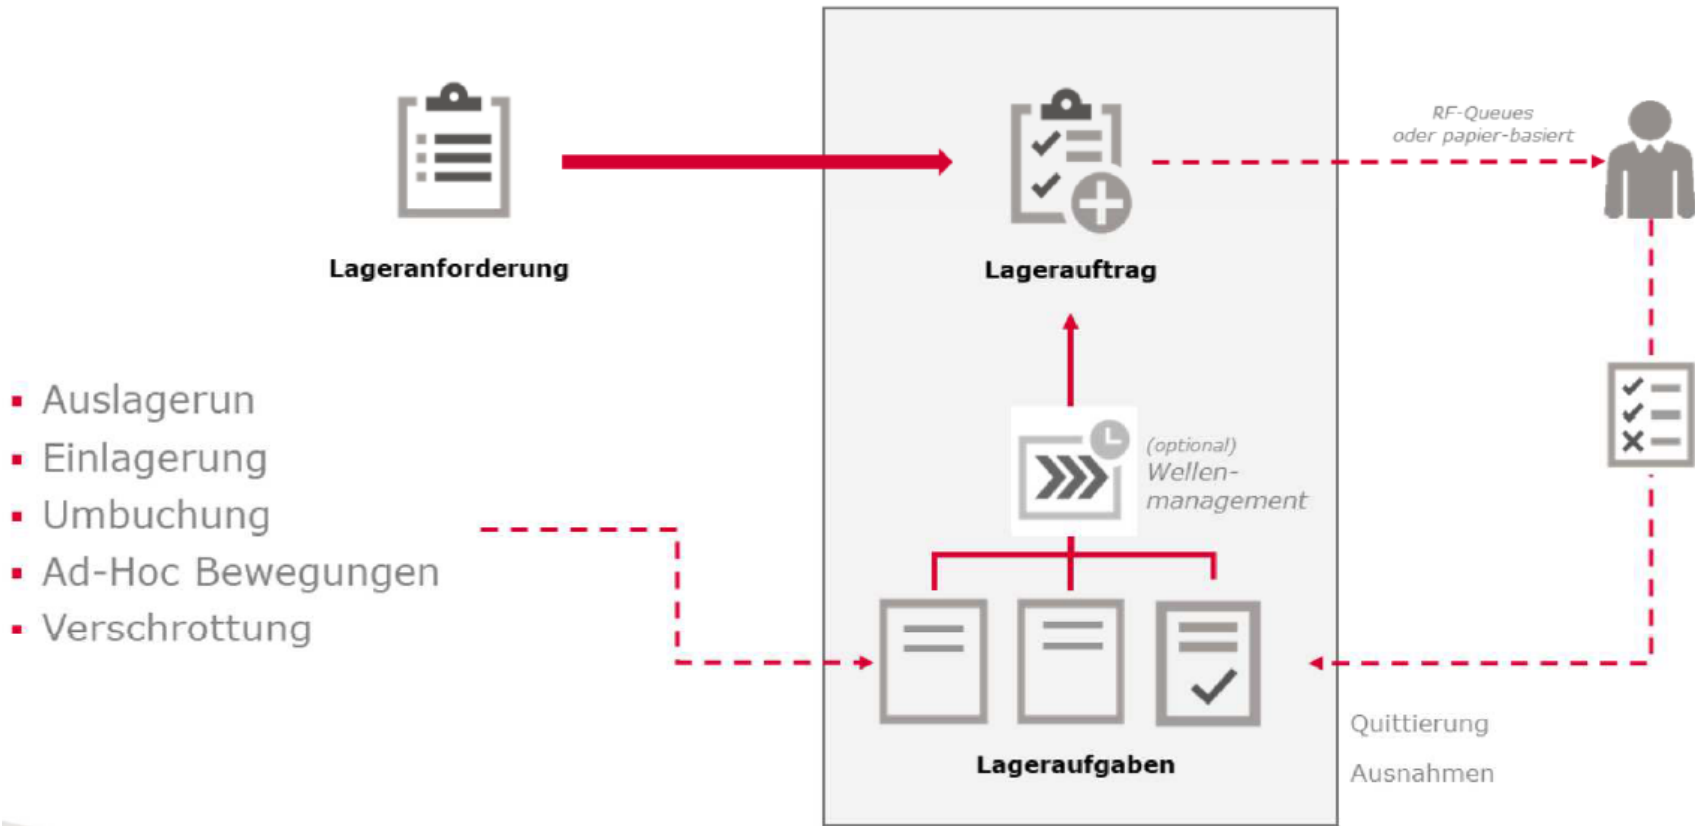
Lageranforderung

Lagerauftrag

RF-Queues oder papier-basiert

- Auslagerun
- Einlagerung
- Umbuchung
- Ad-Hoc Bewegungen
- Verschrottung

(optional) Wellenmanagement

Lageraufgaben

Quittierung

Ausnahmen